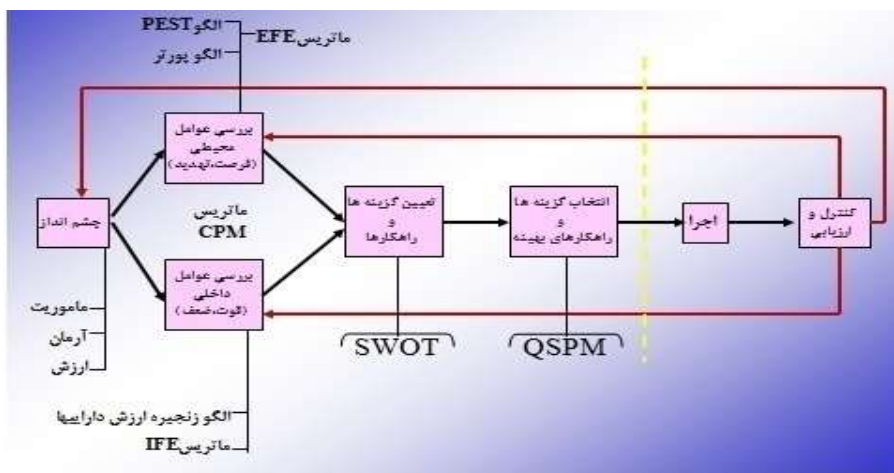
الگوPEST
ماتریسEFE
الگو پورتر

بررسی عوامل محیطی (فرصت،تهدید)

چشم انداز

ماتریس CPM

بررسی عوامل داخلی (قوت،ضعف)

تعیین گزینه ها و راهکارها

انتخاب گزینه ها و راهکارهای بهینه

اجرا

کنترل و ارزیابی

ماموریت
آرمان
ارزش

SWOT

QSPM

الگو زنجیره ارزش داراییها
ماتریسIFE